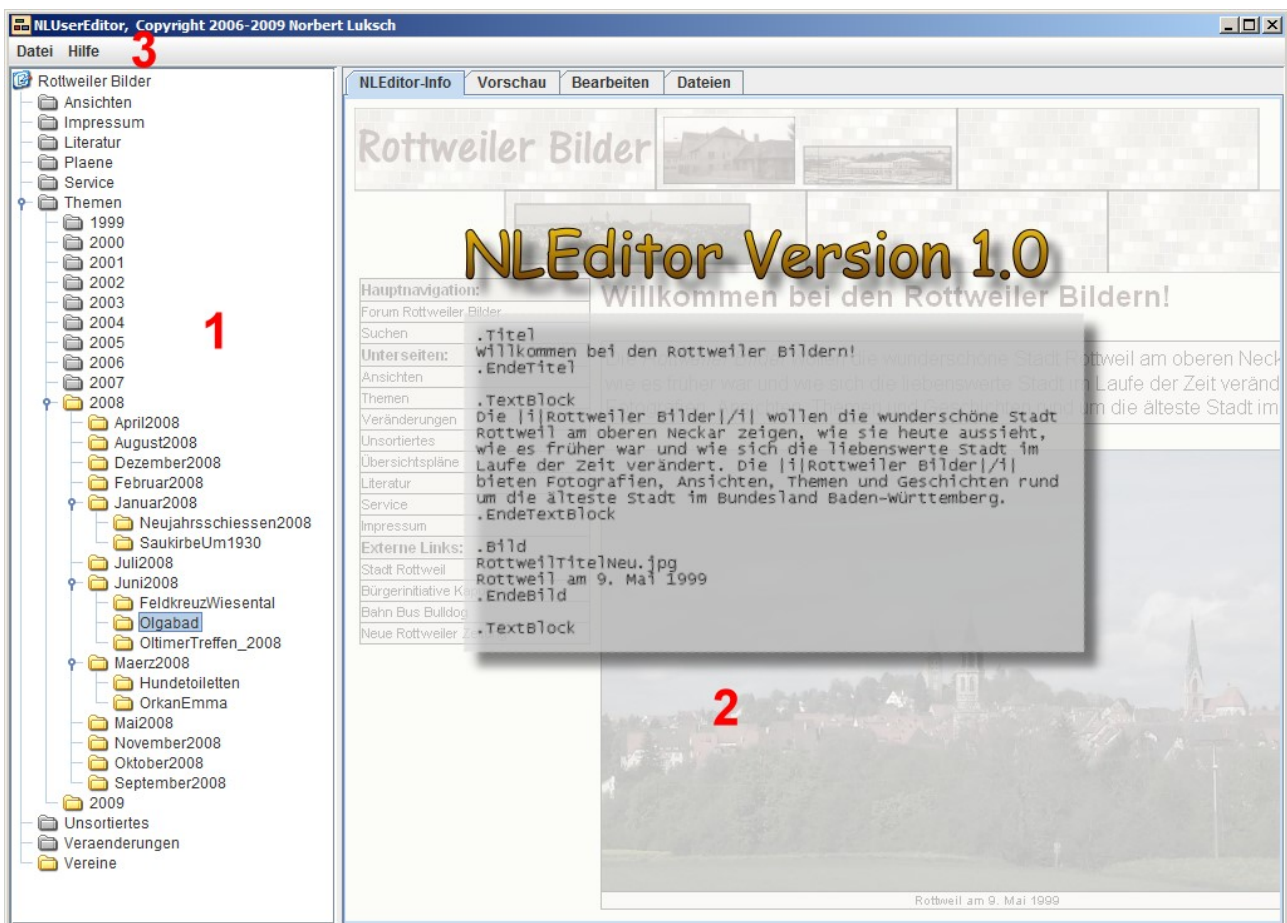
NLUserEditor, Copyright 2006-2009 Norbert Luksch

Datei Hilfe 3

Rottweiler Bilder
Ansichten
Impressum
Literatur
Plaene
Service
Themen
1999
2000
2001
2002
2003
2004
2005
2006
2007
2008
April2008
August2008
Dezember2008
Februar2008
Januar2008
Neujahrsschiessen2008
SaukirbeUm1930
Juli2008
Juni2008
FeldkreuzWiesental
Olgabad
OltimerTreffen_2008
Maerz2008
Hundetoiletten
OrkanEmma
Mai2008
November2008
Oktober2008
September2008
2009
Unsortiertes
Veraenderungen
Vereine

1

NLEditor-Info | Vorschau | Bearbeiten | Dateien

Rottweiler Bilder

NLEditor Version 1.0

Hauptnavigation:
Forum Rottweiler Bilder
Suchen
Unterseiten:
Ansichten
Themen
Veränderungen
Unsortiertes
Übersichtspläne
Literatur
Service
Impressum
Externe Links:
Stadt Rottweil
Bürgerinitiative Ka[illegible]
Bahn Bus Bulldog
Neue Rottweiler Ze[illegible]

Willkommen bei den Rottweiler Bildern!

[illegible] die wunderschöne Stadt Rottweil am oberen Neck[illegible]
wie es früher war und wie sich die liebenswerte Stadt im Laufe der Zeit veränd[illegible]
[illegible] um die älteste Stadt im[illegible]

.Titel
Willkommen bei den Rottweiler Bildern!
.EndeTitel

.TextBlock
Die |i|Rottweiler Bilder|/i| wollen die wunderschöne Stadt Rottweil am oberen Neckar zeigen, wie sie heute aussieht, wie es früher war und wie sich die liebenswerte Stadt im Laufe der Zeit verändert. Die |i|Rottweiler Bilder|/i| bieten Fotografien, Ansichten, Themen und Geschichten rund um die älteste Stadt im Bundesland Baden-Württemberg.
.EndeTextBlock

.Bild
RottweilTitelNeu.jpg
Rottweil am 9. Mai 1999
.EndeBild

.TextBlock

2

Rottweil am 9. Mai 1999